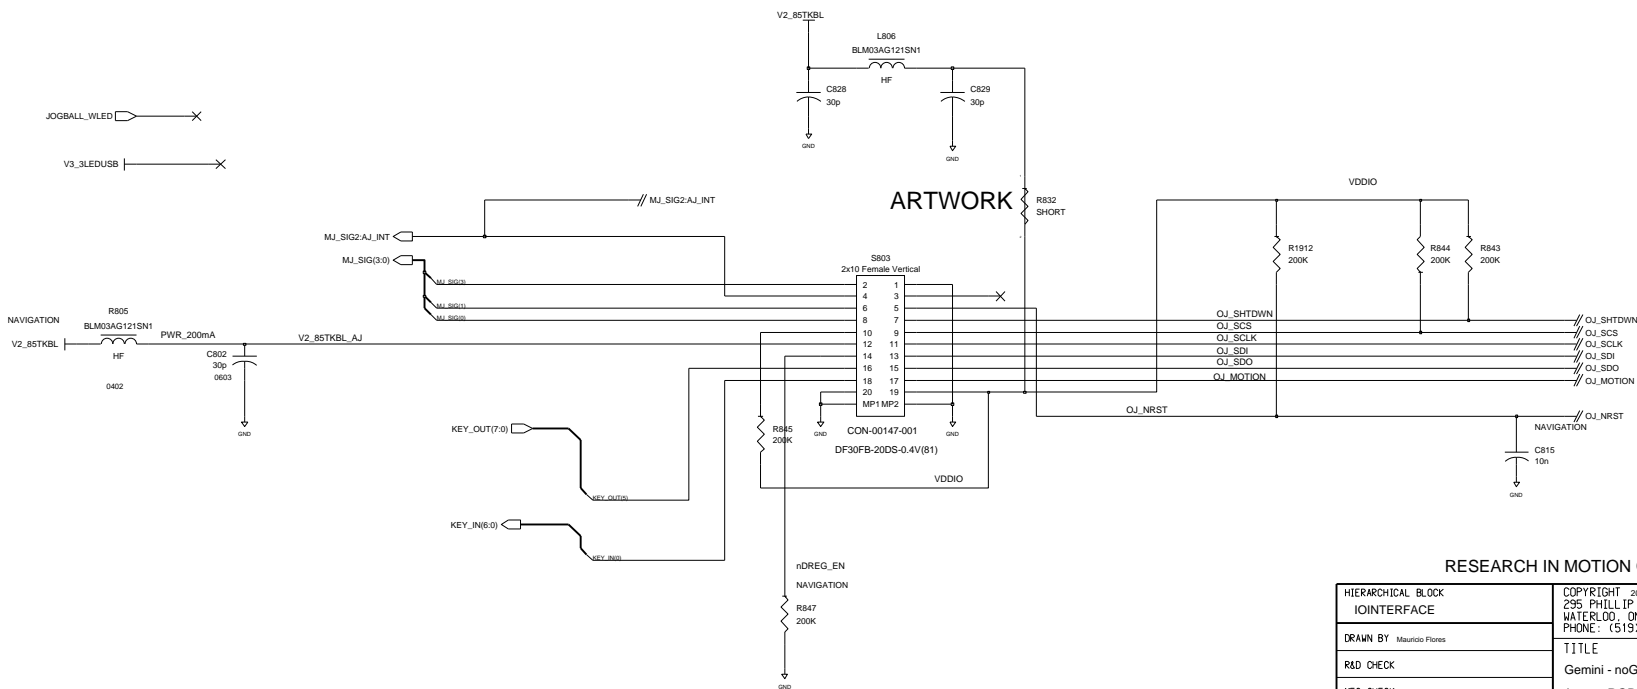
V2_85TKBL

L806
BLM03AG121SN1
HF

C828
30p

C829
30p

GND

GND

JOGBALL_WLED

V3_3LEDUSB

ARTWORK

R832
SHORT

VDDIO

MJ_SIG2:AJ_INT

MJ_SIG2:AJ_INT

MJ_SIG(3:0)

MJ_SIG(3)

MJ_SIG(1)

MJ_SIG(0)

S803
2x10 Female Vertical

| | |
|---|---|
| 2 | 1 |
| 4 | 3 |
| 6 | 5 |
| 8 | 7 |
| 10 | 9 |
| 12 | 11 |
| 14 | 13 |
| 16 | 15 |
| 18 | 17 |
| 20 | 19 |
| MP1 | MP2 |

R1912
200K

R844
200K

R843
200K

NAVIGATION

R805
BLM03AG121SN1
HF

0402

V2_85TKBL

PWR_200mA

V2_85TKBL_AJ

C802
30p
0603

GND

OJ_SHTDWN
OJ_SCS
OJ_SCLK
OJ_SDI
OJ_SDO
OJ_MOTION

OJ_SHTDWN
OJ_SCS
OJ_SCLK
OJ_SDI
OJ_SDO
OJ_MOTION

OJ_NRST

OJ_NRST
NAVIGATION

C815
10n

GND

KEY_OUT(7:0)

KEY_OUT(5)

R845
200K

GND

CON-00147-001

DF30FB-20DS-0.4V(81)

GND

VDDIO

KEY_IN(6:0)

KEY_IN(0)

nDREG_EN

NAVIGATION

R847
200K

GND

RESEARCH IN MOTION

HIERARCHICAL BLOCK
IOINTERFACE

COPYRIGHT 2
295 PHILLIP
WATERLOO, ON
PHONE: (519

DRAWN BY Mauricio Flores

TITLE

R&D CHECK

Gemini - noG